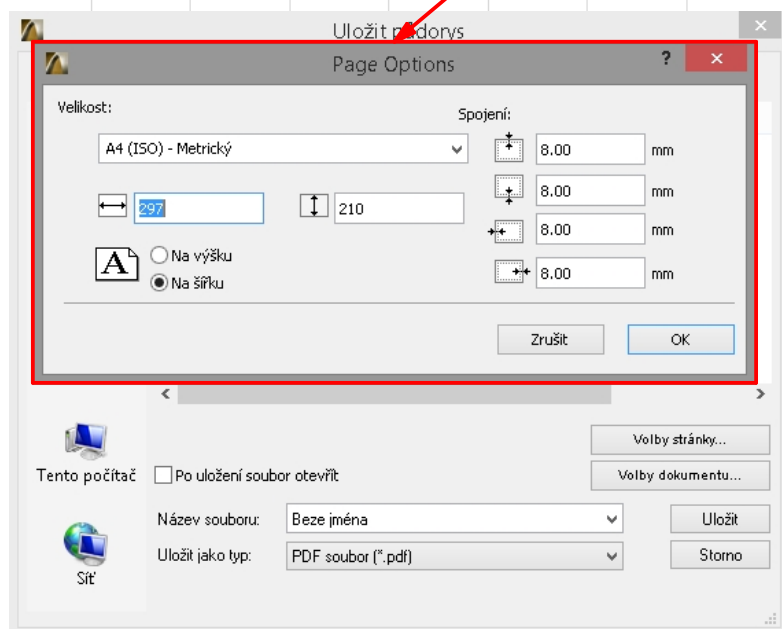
Uložit p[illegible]dorys

Page Options

?

Velikost:

A4 (ISO) - Metrický

297

210

A

Na výšku

Na šířku

Spojení:

8.00 mm

8.00 mm

8.00 mm

8.00 mm

Zrušit

OK

Tento počítač

Po uložení soubor otevřít

Volby stránky...

Volby dokumentu...

Síť

Název souboru:

Beze jména

Uložit jako typ:

PDF soubor (*.pdf)

Uložit

Storno